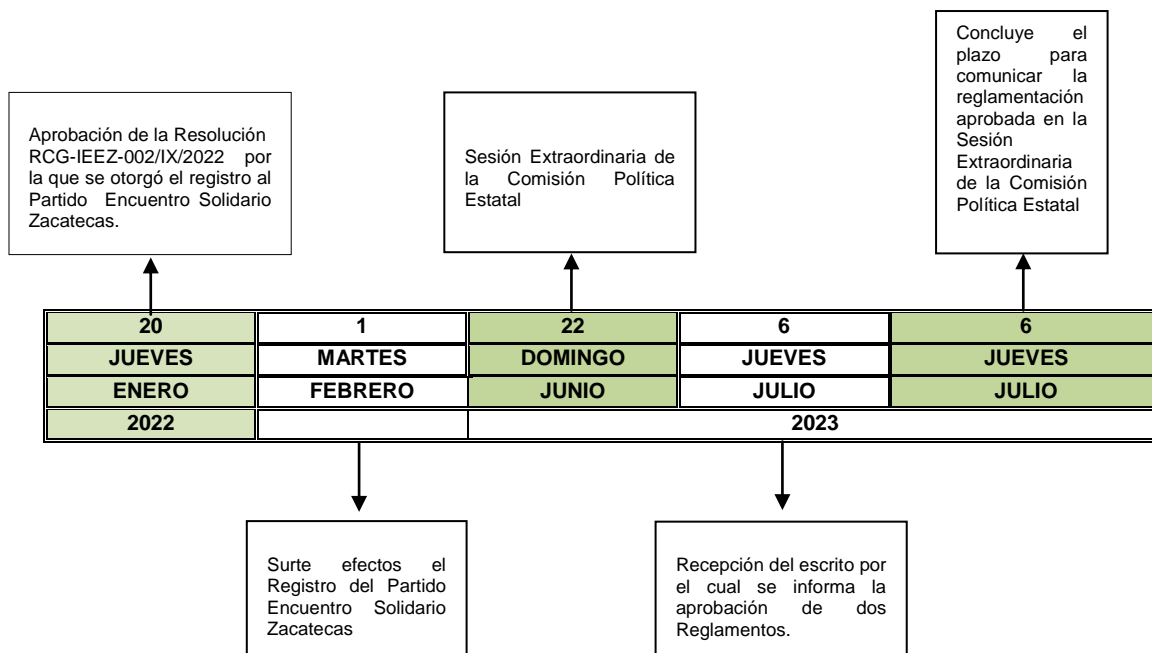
Aprobación de la Resolución RCG-IEEZ-002/IX/2022 por la que se otorgó el registro al Partido Encuentro Solidario Zacatecas.

Sesión Extraordinaria de la Comisión Política Estatal

Concluye el plazo para comunicar la reglamentación aprobada en la Sesión Extraordinaria de la Comisión Política Estatal

| 20 | 1 | 22 | 6 | 6 |
|---|---|---|---|---|
| JUEVES | MARTES | DOMINGO | JUEVES | JUEVES |
| ENERO | FEBRERO | JUNIO | JULIO | JULIO |
| 2022 | | 2023 | | |

Surte efectos el Registro del Partido Encuentro Solidario Zacatecas

Recepción del escrito por el cual se informa la aprobación de dos Reglamentos.